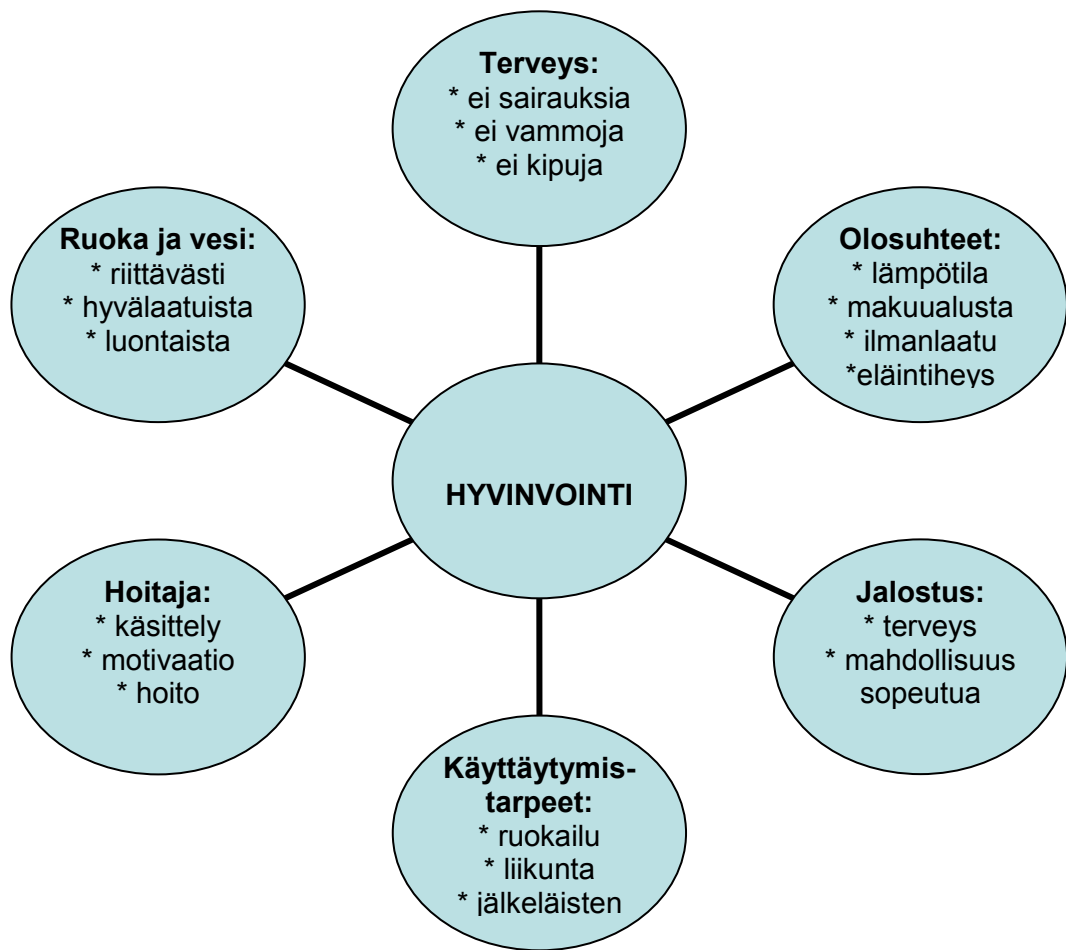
Terveys:
* ei sairauksia
* ei vammoja
* ei kipuja

Ruoka ja vesi:
* riittävästi
* hyvälaatuista
* luontaista

Olosuhteet:
* lämpötila
* makuualusta
* ilmanlaatu
*eläintiheys

HYVINVOINTI

Hoitaja:
* käsittely
* motivaatio
* hoito

Jalostus:
* terveys
* mahdollisuus sopeutua

Käyttäytymistarpeet:
* ruokailu
* liikunta
* jälkeläisten